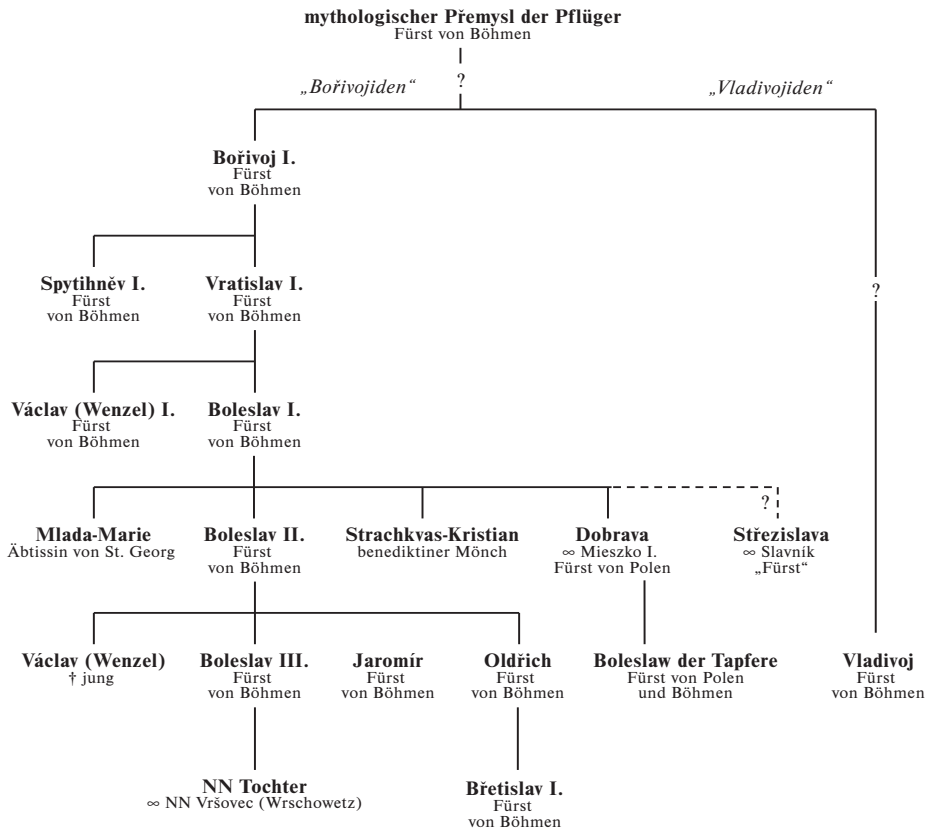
mythologischer Přemysl der Pflüger
Fürst von Böhmen

?

„Bořivojiden"

„Vladivojiden"

Bořivoj I.
Fürst von Böhmen

?

Spytihněv I.
Fürst von Böhmen

Vratislav I.
Fürst von Böhmen

Václav (Wenzel) I.
Fürst von Böhmen

Boleslav I.
Fürst von Böhmen

?

Mlada-Marie
Äbtissin von St. Georg

Boleslav II.
Fürst von Böhmen

Strachkvas-Kristian
benediktiner Mönch

Dobrava
∞ Mieszko I.
Fürst von Polen

Střezislava
∞ Slavník
„Fürst"

Václav (Wenzel)
† jung

Boleslav III.
Fürst von Böhmen

Jaromír
Fürst von Böhmen

Oldřich
Fürst von Böhmen

Boleslaw der Tapfere
Fürst von Polen und Böhmen

Vladivoj
Fürst von Böhmen

NN Tochter
∞ NN Vršovec (Wrschowetz)

Břetislav I.
Fürst von Böhmen